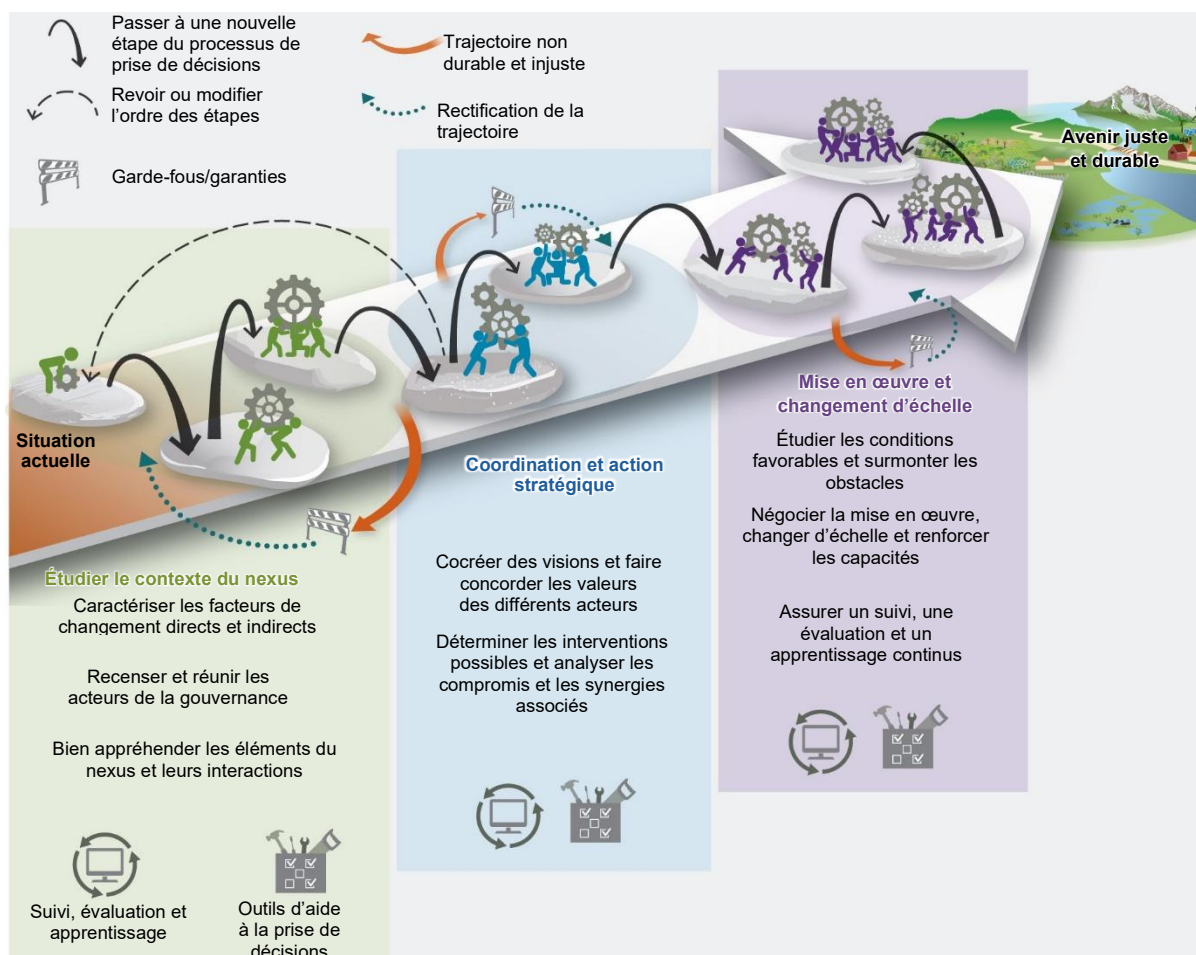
Passer à une nouvelle étape du processus de prise de décisions

Trajectoire non durable et injuste

Revoir ou modifier l'ordre des étapes

Rectification de la trajectoire

Garde-fous/garanties

Avenir juste et durable

Situation actuelle

Mise en œuvre et changement d'échelle

Étudier les conditions favorables et surmonter les obstacles

Négocier la mise en œuvre, changer d'échelle et renforcer les capacités

Assurer un suivi, une évaluation et un apprentissage continus

Coordination et action stratégique

Cocréer des visions et faire concorder les valeurs des différents acteurs

Déterminer les interventions possibles et analyser les compromis et les synergies associés

Étudier le contexte du nexus

Caractériser les facteurs de changement directs et indirects

Recenser et réunir les acteurs de la gouvernance

Bien appréhender les éléments du nexus et leurs interactions

Suivi, évaluation et apprentissage

Outils d'aide à la prise de décisions